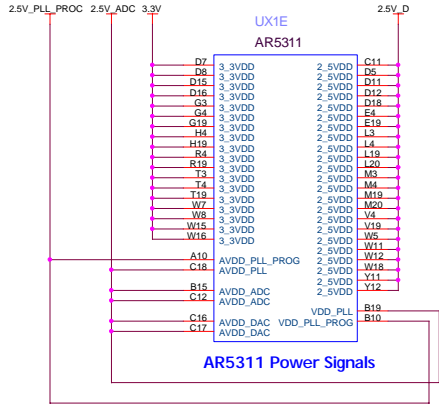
2.5V_PLL_PROC 2.5V_ADC 3.3V

2.5V_D

UX1E

AR5311

D7 3_3VDD
D8 3_3VDD
D15 3_3VDD
D16 3_3VDD
G3 3_3VDD
G4 3_3VDD
G19 3_3VDD
H4 3_3VDD
H19 3_3VDD
R4 3_3VDD
R19 3_3VDD
T3 3_3VDD
T4 3_3VDD
T19 3_3VDD
W7 3_3VDD
W8 3_3VDD
W15 3_3VDD
W16 3_3VDD

A10 AVDD_PLL_PROG
C18 AVDD_PLL
B15 AVDD_ADC
C12 AVDD_ADC
C16 AVDD_DAC
C17 AVDD_DAC

2_5VDD C11
2_5VDD D5
2_5VDD D11
2_5VDD D12
2_5VDD D18
2_5VDD E4
2_5VDD E19
2_5VDD L3
2_5VDD L4
2_5VDD L19
2_5VDD L20
2_5VDD M3
2_5VDD M4
2_5VDD M19
2_5VDD M20
2_5VDD V4
2_5VDD V19
2_5VDD W5
2_5VDD W11
2_5VDD W12
2_5VDD W18
2_5VDD Y11
2_5VDD Y12
VDD_PLL B19
VDD_PLL_PROG B10

AR5311 Power Signals